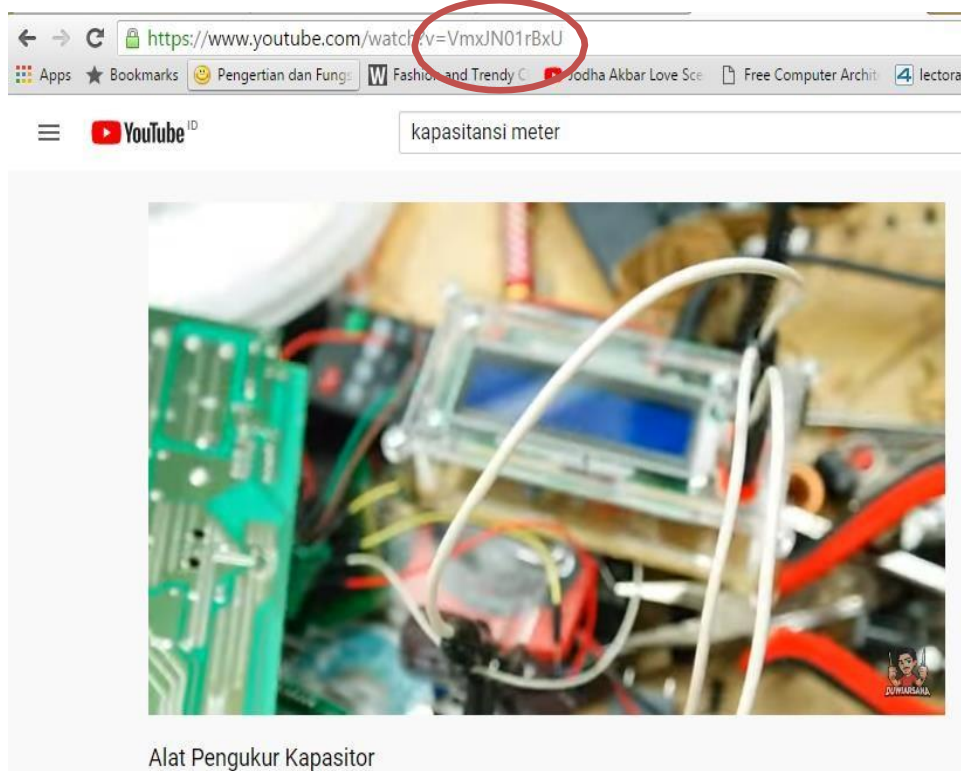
https://www.youtube.com/watch?v=VmxJN01rBxU

Apps Bookmarks Pengertian dan Fungs Fashion and Trendy C Jodha Akbar Love Sce Free Computer Archit lectora

YouTube ID

kapasitansi meter

DUWIARSANA

Alat Pengukur Kapasitor